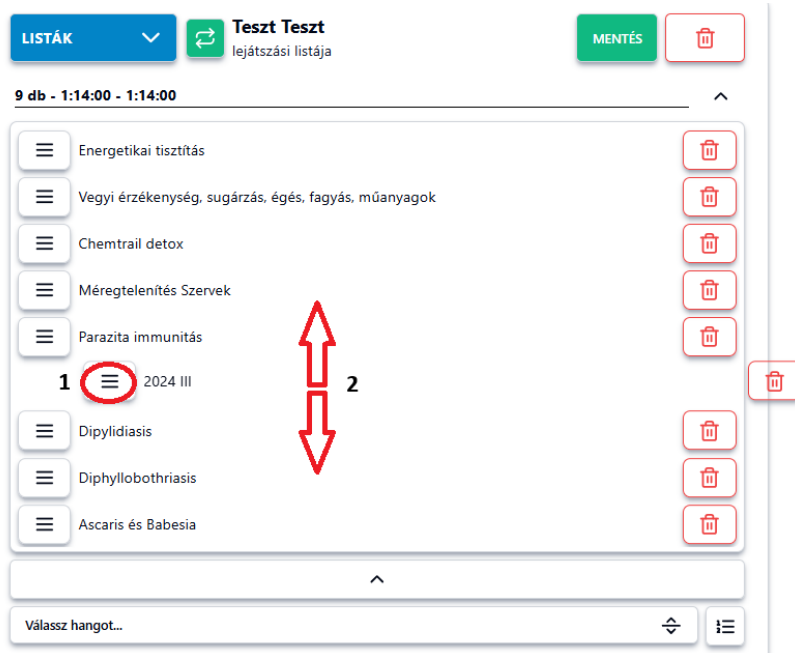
LISTÁK

Teszt Teszt
lejátszási listája

MENTÉS

9 db - 1:14:00 - 1:14:00

Energetikai tisztítás

Vegyi érzékenység, sugárzás, égés, fagyás, műanyagok

Chemtrail detox

Méregtelenítés Szervek

Parazita immunitás

1 2024 III 2

Dipylidiasis

Diphyllobothriasis

Ascaris és Babesia

Válassz hangot...